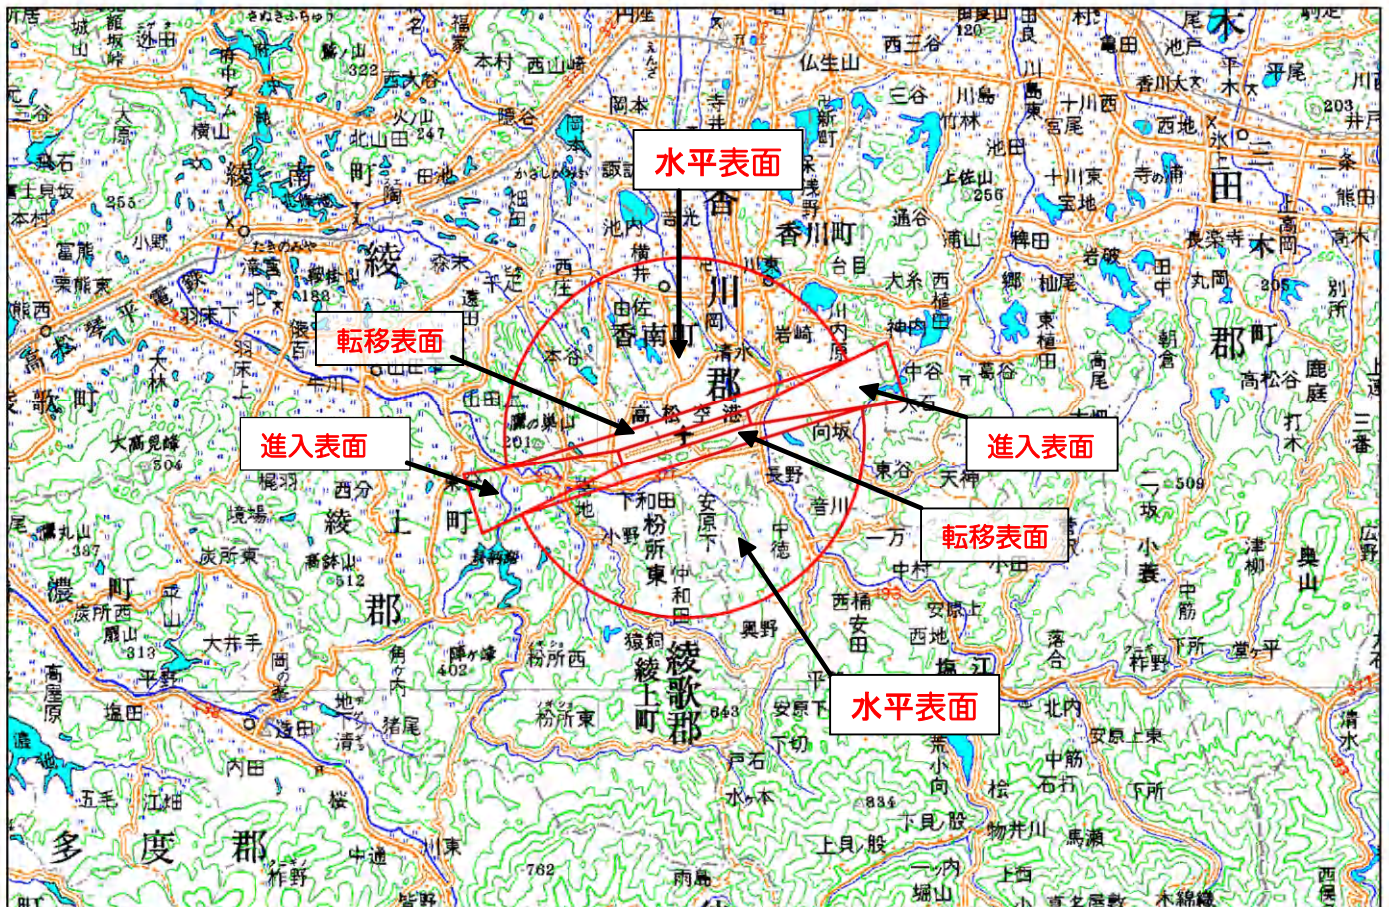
水平表面

転移表面

進入表面

進入表面

転移表面

水平表面

高松空港

香南町

香川郡

香川町

綾上町

綾歌郡

綾南町

多度郡

大高見峰
504

向坂

長野

下和田

安原下

中徳

西分

境場

音川

天神

東谷

岩崎

清水

由佐

池内

横井

川内原

大林

羽床上

鷹丸山

猿飼

仏生山

三谷

川島

十川西

十川東

宮尾

寺の浦

三木町

高松谷

西植田

神内

中谷

東植田

奥山

小蓑

西地

安原上

中筋

塩江

荒小向

奥野

戸石

平

下切

桃所東

柏所西

萱原

平野

大井手

塩田

羽床下

岡本

池田

西三谷

北山田

本村

西山崎

富熊

瀧宮

北条

陽谷

城山

浦山

鄕

柏尾

岩破

上佐山

256

509

512

343

402

313

387

322

247

762

834

203

205

255

183

120

643